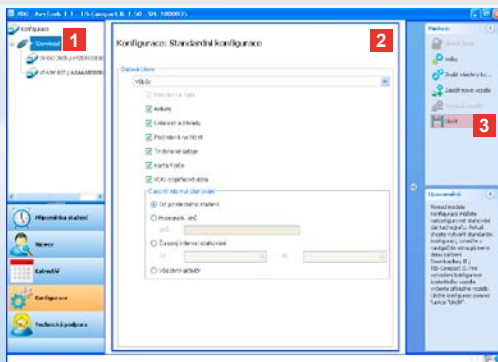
VDO - AreTools 1.1 - TIS-Compact II 1.50 - SN: 1000035

Konfigurace
Standardní
VDO 1381.1 ATSDEC0301
VDO 1381 1 AAAAABBBBB

1

Připomínka stažení
Nápověda
Kalendář
Konfigurace
Technická podpora

Konfigurace: Standardní konfigurace

2

Stažené údaje
Vše
Elementární data
Aktivity
Události a závady
Podrobná rychlost
Technické údaje
Karta řidiče
VDO doplňková data
Časový interval stahování
Od posledního stažení
Posledních...dnů
Časový interval stahování
Od
do
Všechny aktivity

Funkce
Uložit jako
Volby
Znovu všechny ko...
Uložit nové vozidlo
Odstranit vozidlo
Tisk

3

Upozornění

Pomocí modulu Konfigurace můžete nakonfigurovat stahování dat tachografu. Pokud chcete nahradit standardní konfiguraci, označte v navigačním stromu